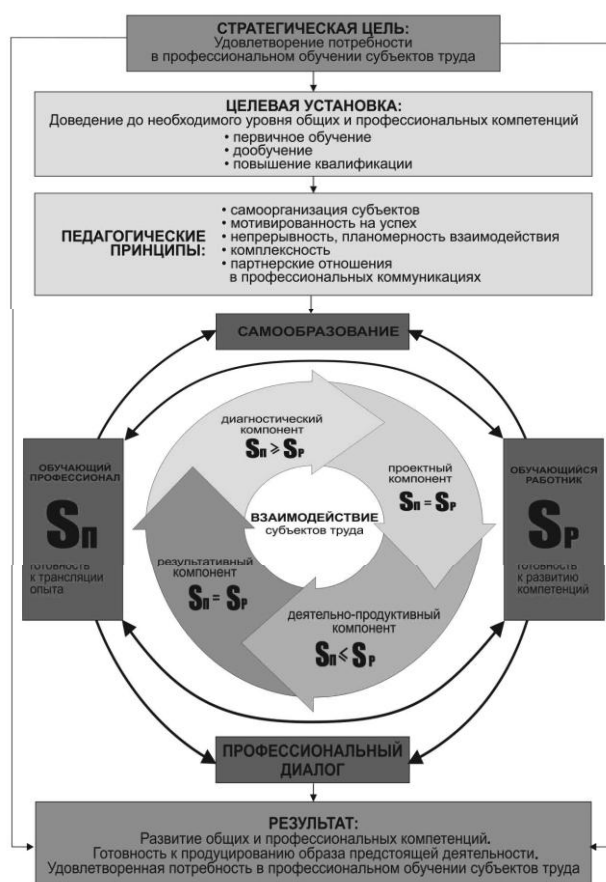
СТРАТЕГИЧЕСКАЯ ЦЕЛЬ:
Удовлетворение потребности в профессиональном обучении субъектов труда

ЦЕЛЕВАЯ УСТАНОВКА:
Доведение до необходимого уровня общих и профессиональных компетенций
• первичное обучение
• дообучение
• повышение квалификации

ПЕДАГОГИЧЕСКИЕ ПРИНЦИПЫ:
• самоорганизация субъектов
• мотивированность на успех
• непрерывность, планомерность взаимодействия
• комплексность
• партнерские отношения в профессиональных коммуникациях

САМООБРАЗОВАНИЕ

ОБУЧАЮЩИЙ ПРОФЕССИОНАЛ
$S_П$
готовность к трансляции опыта

диагностический компонент
$S_П \geq S_Р$

проектный компонент
$S_П = S_Р$

ВЗАИМОДЕЙСТВИЕ субъектов труда

результативный компонент
$S_П = S_Р$

деятельно-продуктивный компонент
$S_П \leq S_Р$

ОБУЧАЮЩИЙСЯ РАБОТНИК
$S_Р$
готовность к развитию компетенций

ПРОФЕССИОНАЛЬНЫЙ ДИАЛОГ

РЕЗУЛЬТАТ:
Развитие общих и профессиональных компетенций.
Готовность к продуцированию образа предстоящей деятельности.
Удовлетворенная потребность в профессиональном обучении субъектов труда